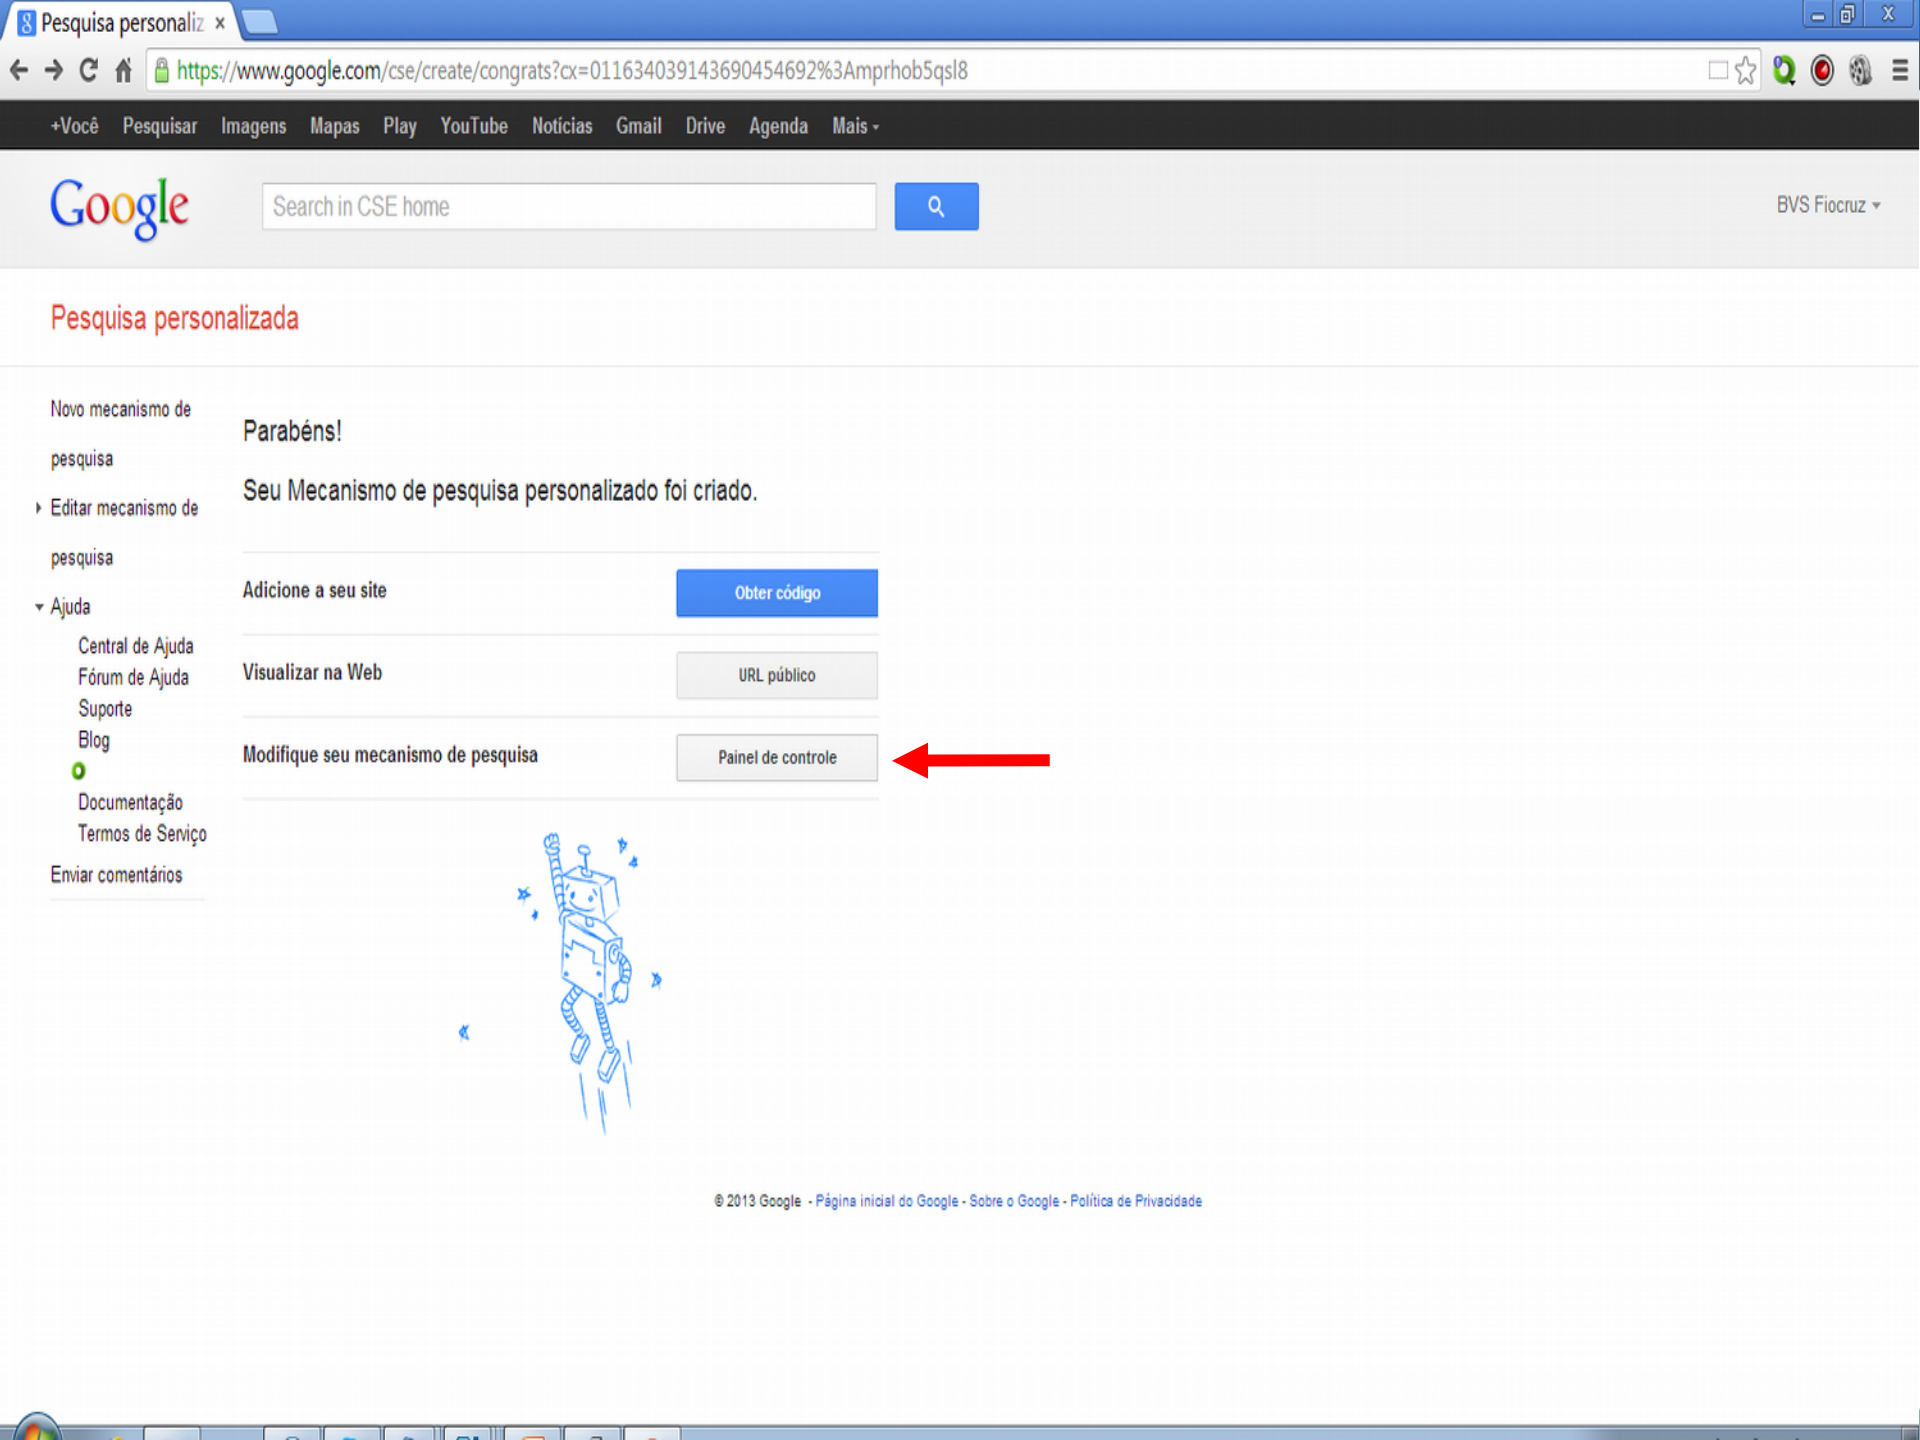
Pesquisa personaliz ×

https://www.google.com/cse/create/congrats?cx=011634039143690454692%3Amprhob5qsl8

+Você Pesquisar Imagens Mapas Play YouTube Notícias Gmail Drive Agenda Mais

Google

Search in CSE home

BVS Fiocruz

Pesquisa personalizada

Novo mecanismo de pesquisa

Editar mecanismo de pesquisa

Ajuda

Central de Ajuda

Fórum de Ajuda

Suporte

Blog

Documentação

Termos de Serviço

Enviar comentários

Parabéns!

Seu Mecanismo de pesquisa personalizado foi criado.

Adicione a seu site

Obter código

Visualizar na Web

URL público

Modifique seu mecanismo de pesquisa

Painel de controle

© 2013 Google - Página inicial do Google - Sobre o Google - Política de Privacidade